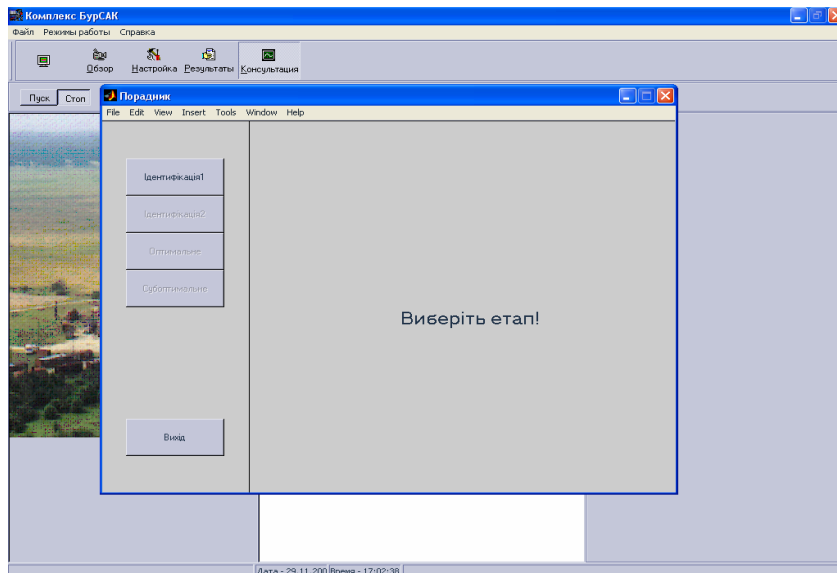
Комплекс БурСАК
Файл Режимы работы Справка
Обзор Настройка Результаты Консультация
Пуск Стоп
Порадник
File Edit View Insert Tools Window Help
Ідентифікація1
Ідентифікація2
Оптимальне
Субоптимальне
Вихід
Виберіть етап!
Дата - 29.11.200 Время - 17:02:38